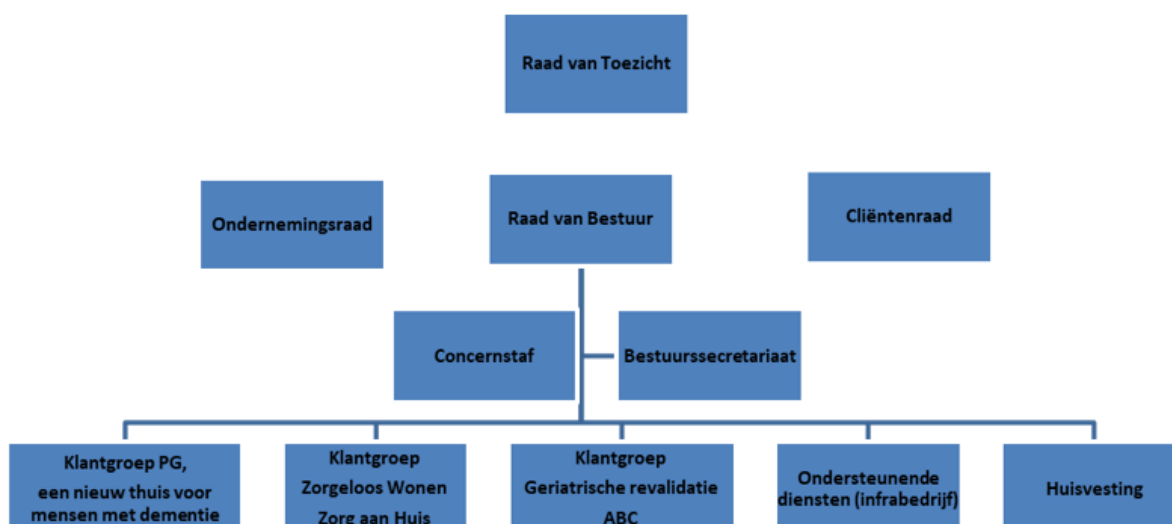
Raad van Toezicht

Ondernemingsraad

Raad van Bestuur

Cliëntenraad

Concernstaf

Bestuurssecretariaat

Klantgroep PG, een nieuw thuis voor mensen met dementie

Klantgroep Zorgeloos Wonen Zorg aan Huis

Klantgroep Geriatrische revalidatie ABC

Ondersteunende diensten (infrabedrijf)

Huisvesting